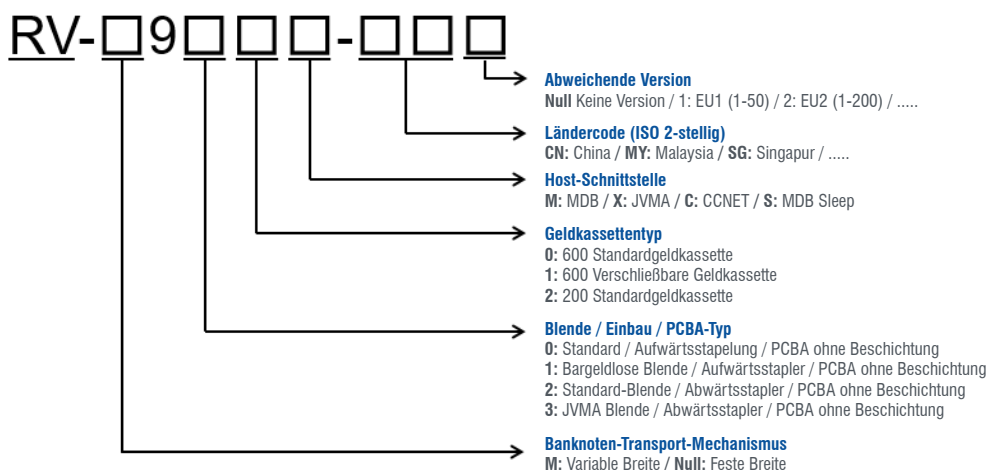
RV-□9□□□-□□□

Abweichende Version
Null Keine Version / 1: EU1 (1-50) / 2: EU2 (1-200) / .....

Ländercode (ISO 2-stellig)
CN: China / MY: Malaysia / SG: Singapur / .....

Host-Schnittstelle
M: MDB / X: JVMA / C: CCNET / S: MDB Sleep

Geldkassettentyp
0: 600 Standardgeldkassette
1: 600 Verschließbare Geldkassette
2: 200 Standardgeldkassette

Blende / Einbau / PCBA-Typ
0: Standard / Aufwärtsstapelung / PCBA ohne Beschichtung
1: Bargeldlose Blende / Aufwärtsstapler / PCBA ohne Beschichtung
2: Standard-Blende / Abwärtsstapler / PCBA ohne Beschichtung
3: JVMA Blende / Abwärtsstapler / PCBA ohne Beschichtung

Banknoten-Transport-Mechanismus
M: Variable Breite / Null: Feste Breite